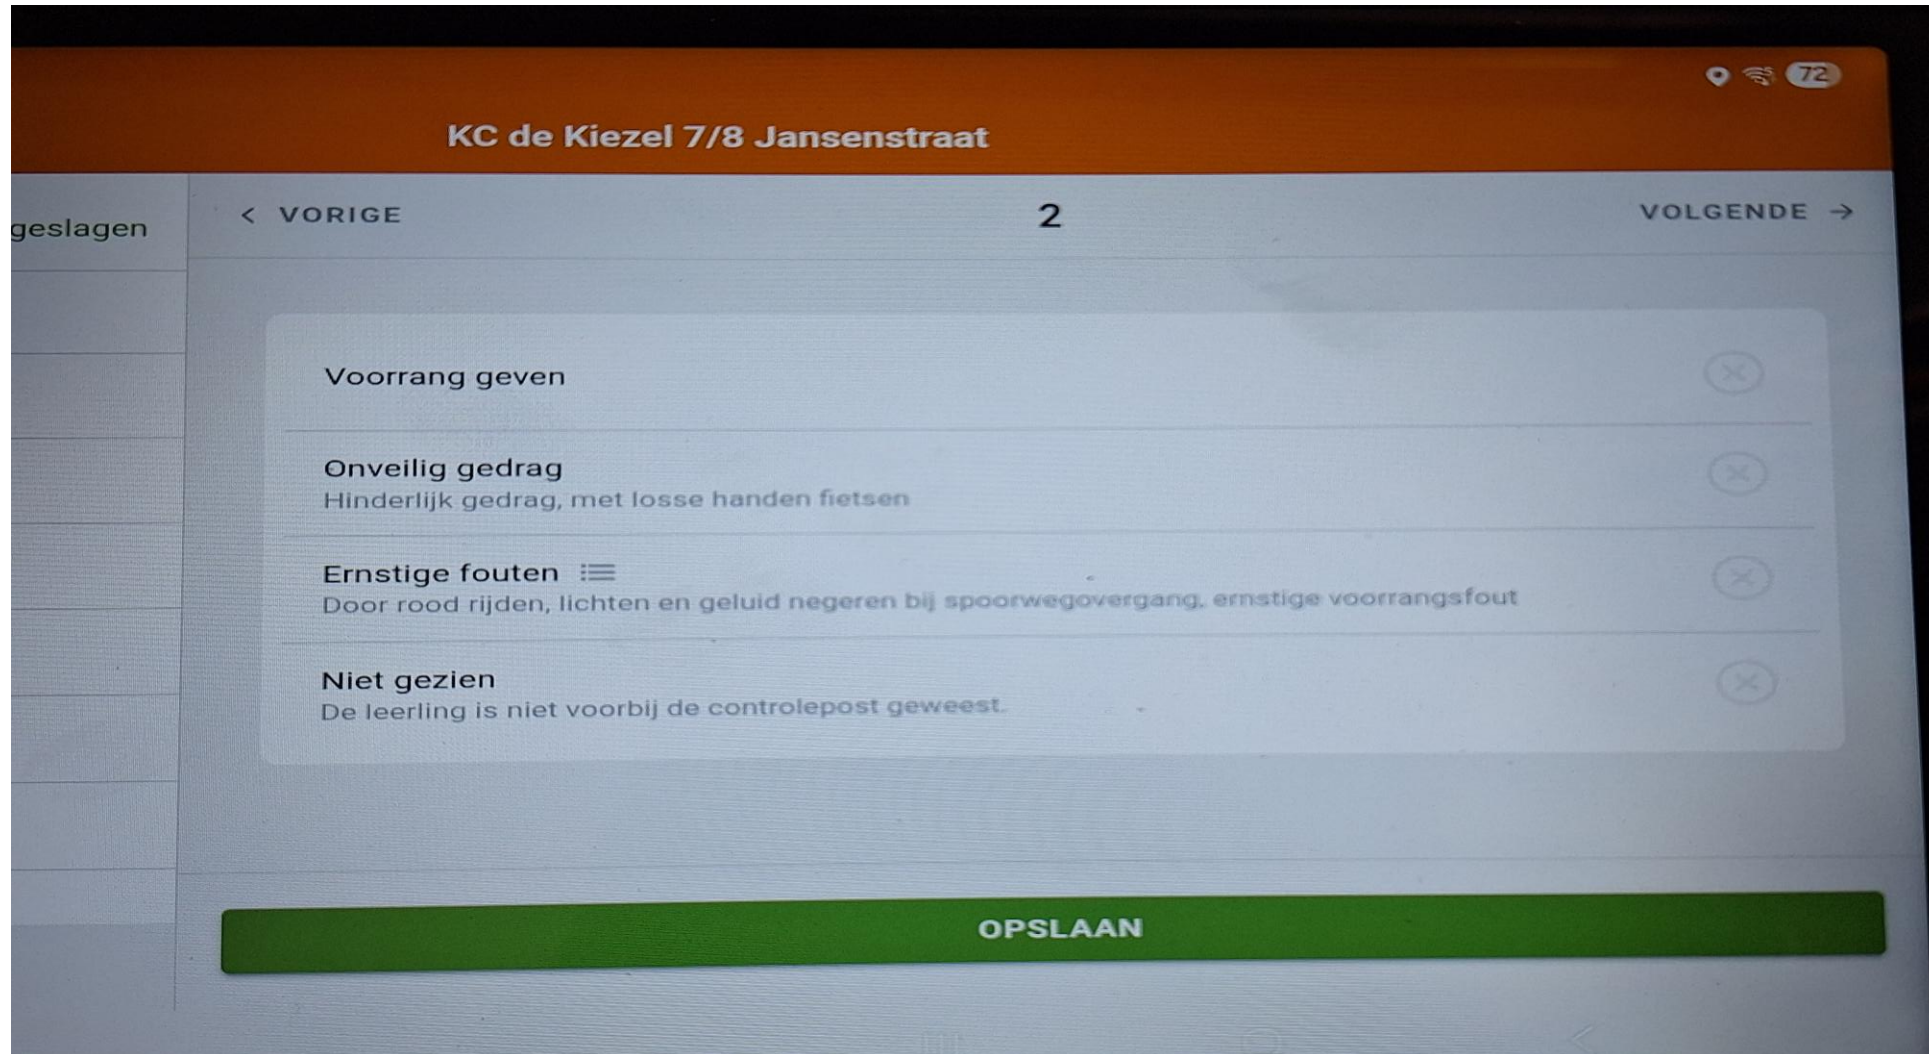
72

KC de Kiezel 7/8 Jansenstraat

geslagen

< VORIGE

2

VOLGENDE →

Voorrang geven

Onveilig gedrag
Hinderlijk gedrag, met losse handen fietsen

Ernstige fouten
Door rood rijden, lichten en geluid negeren bij spoorwegovergang, ernstige voorrangsfout

Niet gezien
De leerling is niet voorbij de controlepost geweest.

OPSLAAN